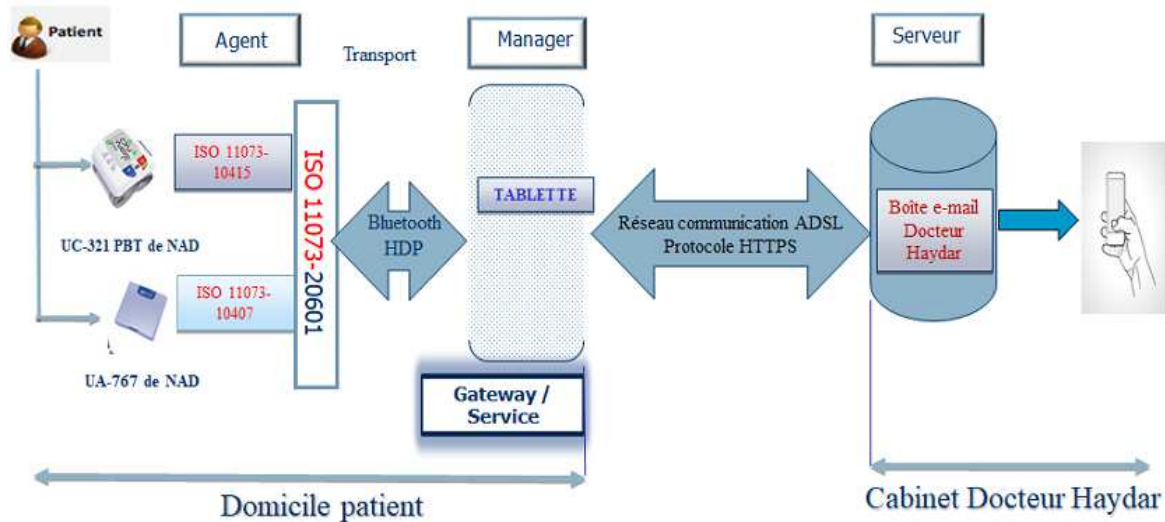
Patient

Agent

Transport

Manager

Serveur

ISO 11073-10415

ISO 11073-20601

UC-321 PBT de NAD

ISO 11073-10407

UA-767 de NAD

Bluetooth HDP

TABLETTE

Réseau communication ADSL Protocole HTTPS

Boîte e-mail Docteur Haydar

Gateway / Service

Domicile patient

Cabinet Docteur Haydar